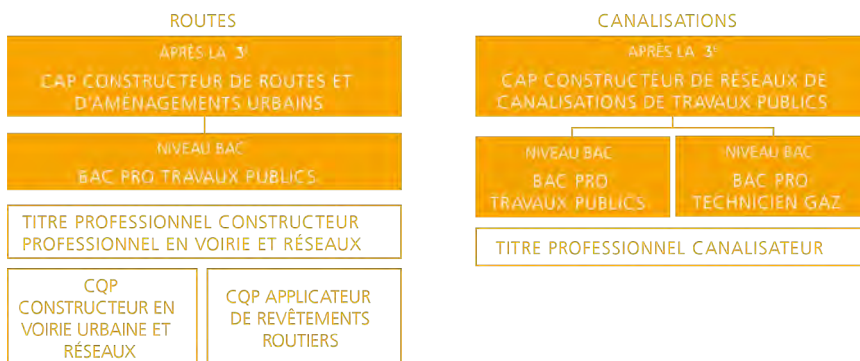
ROUTES

APRÈS LA 3$^e$

CAP CONSTRUCTEUR DE ROUTES ET D'AMENAGEMENTS URBAINS

NIVEAU BAC

BAC PRO TRAVAUX PUBLICS

TITRE PROFESSIONNEL CONSTRUCTEUR PROFESSIONNEL EN VOIRIE ET RÉSEAUX

CQP CONSTRUCTEUR EN VOIRIE URBAINE ET RÉSEAUX

CQP APPLICATEUR DE REVÊTEMENTS ROUTIERS

CANALISATIONS

APRÈS LA 3$^e$

CAP CONSTRUCTEUR DE RÉSEAUX DE CANALISATIONS DE TRAVAUX PUBLICS

NIVEAU BAC

BAC PRO TRAVAUX PUBLICS

NIVEAU BAC

BAC PRO TECHNICIEN GAZ

TITRE PROFESSIONNEL CANALISATEUR